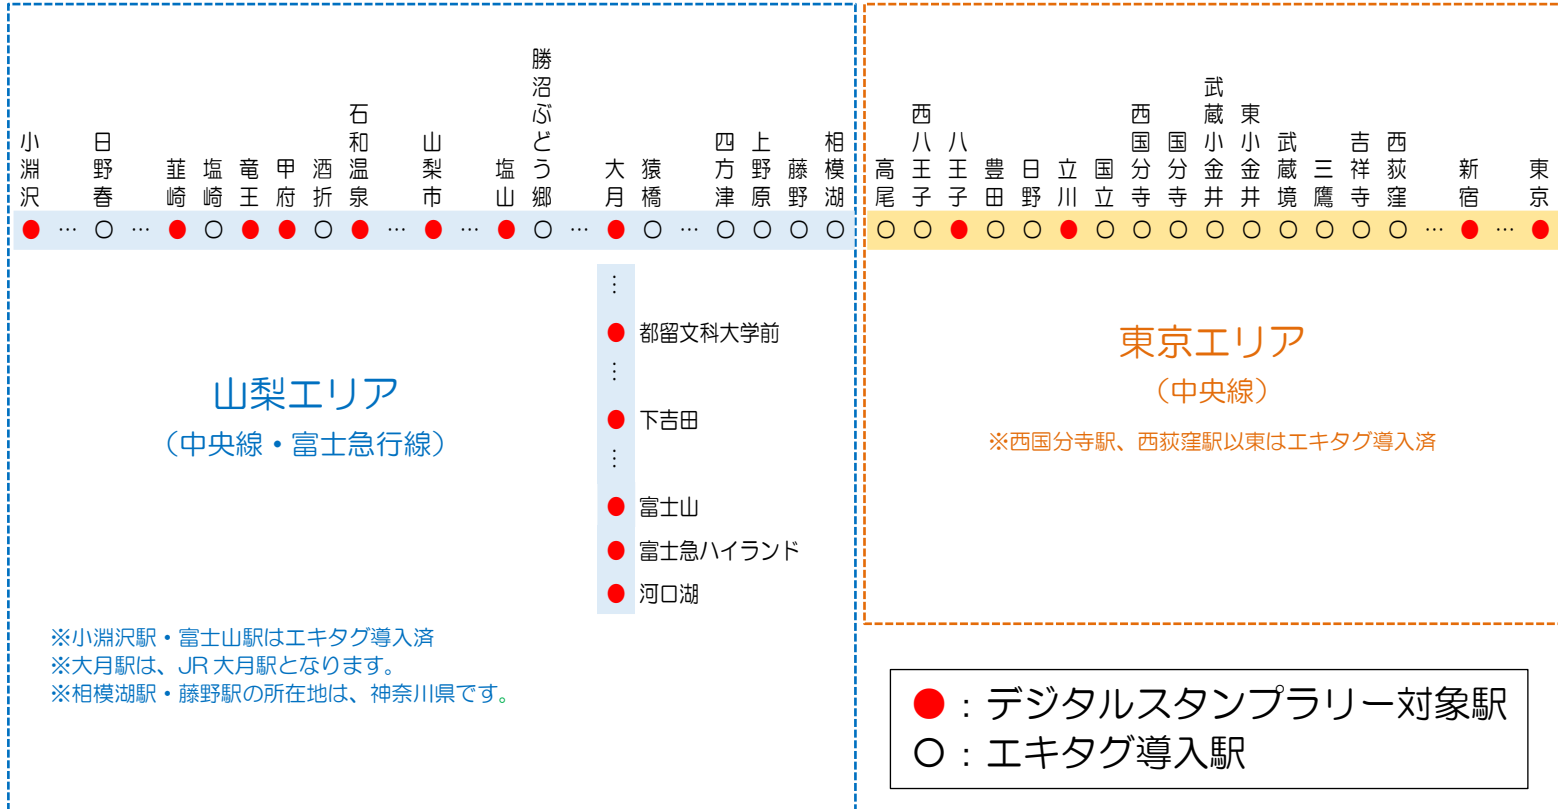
小淵沢 日野春 韮崎 塩崎 竜王 甲府 酒折 石和温泉 山梨市 塩山 勝沼ぶどう郷 大月 猿橋 四方津 上野原 藤野 相模湖

都留文科大学前
下吉田
富士山
富士急ハイランド
河口湖

山梨エリア
（中央線・富士急行線）

※小淵沢駅・富士山駅はエキタグ導入済
※大月駅は、JR 大月駅となります。
※相模湖駅・藤野駅の所在地は、神奈川県です。

高尾 西八王子 八王子 豊田 日野 立川 国立 西国分寺 国分寺 武蔵小金井 東小金井 武蔵境 三鷹 吉祥寺 西荻窪 新宿 東京

東京エリア
（中央線）
※西国分寺駅、西荻窪駅以東はエキタグ導入済

●：デジタルスタンプラリー対象駅
○：エキタグ導入駅